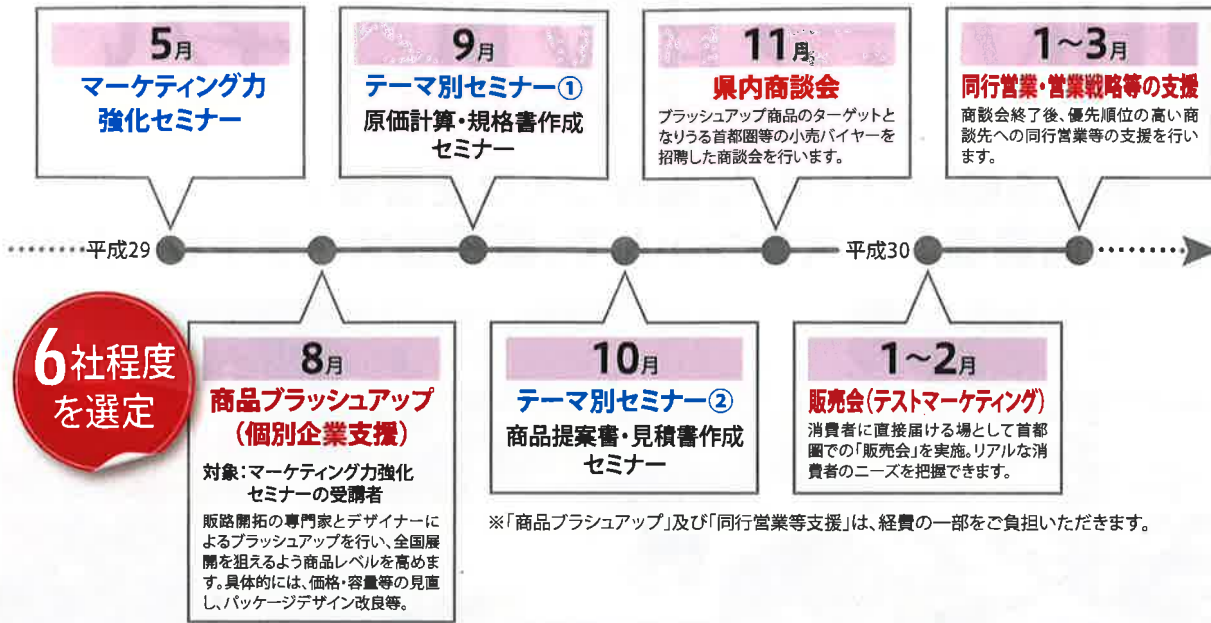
5月
マーケティング力強化セミナー

9月
テーマ別セミナー①
原価計算・規格書作成セミナー

11月
県内商談会
ブラッシュアップ商品のターゲットとなりうる首都圏等の小売バイヤーを招聘した商談会を行います。

1~3月
同行営業・営業戦略等の支援
商談会終了後、優先順位の高い商談先への同行営業等の支援を行います。

平成29

平成30

6社程度を選定

8月
商品ブラッシュアップ(個別企業支援)
対象:マーケティング力強化セミナーの受講者
販路開拓の専門家とデザイナーによるブラッシュアップを行い、全国展開を狙えるよう商品レベルを高めます。具体的には、価格・容量等の見直し、パッケージデザイン改良等。

10月
テーマ別セミナー②
商品提案書・見積書作成セミナー

1~2月
販売会(テストマーケティング)
消費者に直接届ける場として首都圏での「販売会」を実施。リアルな消費者のニーズを把握できます。

※「商品ブラシュアップ」及び「同行営業等支援」は、経費の一部をご負担いただきます。